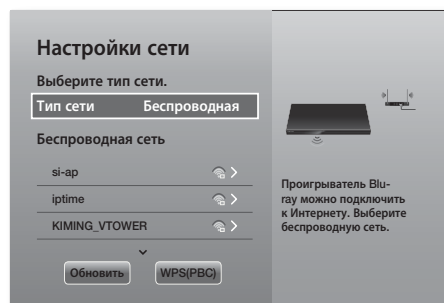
Настройки сети

Выберите тип сети.

Тип сети Беспроводная

Беспроводная сеть

si-ap

iptime

KIMING_VTOWER

Обновить WPS(PBC)

Проигрыватель Blu-ray можно подключить к Интернету. Выберите беспроводную сеть.